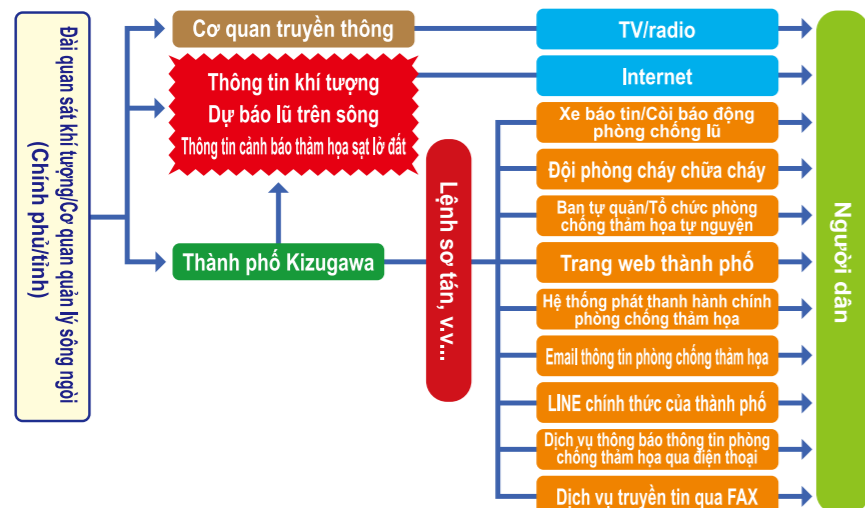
Đài quan sát khí tượng/Cơ quan quản lý sông ngòi (Chính phủ/tỉnh)

Cơ quan truyền thông

Thông tin khí tượng
Dự báo lũ trên sông
Thông tin cảnh báo thảm họa sạt lở đất

Thành phố Kizugawa

Lệnh sơ tán, v.v...

TV/radio

Internet

Xe báo tin/Còi báo động phòng chống lũ

Đội phòng cháy chữa cháy

Ban tự quản/Tổ chức phòng chống thảm họa tự nguyện

Trang web thành phố

Hệ thống phát thanh hành chính phòng chống thảm họa

Email thông tin phòng chống thảm họa

LINE chính thức của thành phố

Dịch vụ thông báo thông tin phòng chống thảm họa qua điện thoại

Dịch vụ truyền tin qua FAX

Người dân